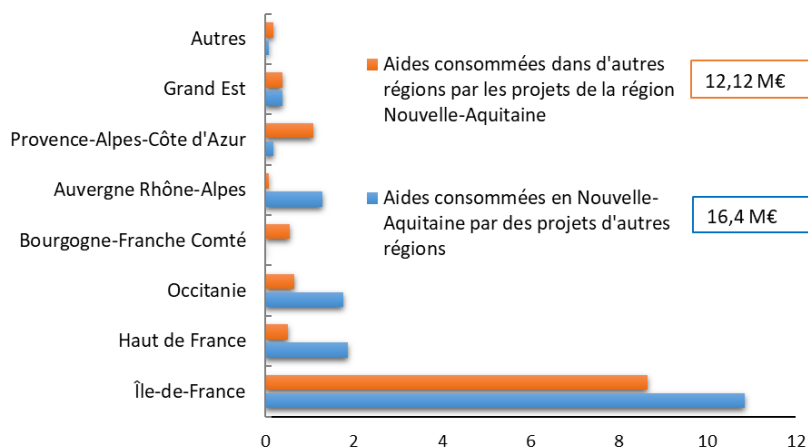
Autres
Grand Est
Provence-Alpes-Côte d'Azur
Auvergne Rhône-Alpes
Bourgogne-Franche Comté
Occitanie
Haut de France
Île-de-France

Aides consommées dans d'autres régions par les projets de la région Nouvelle-Aquitaine

12,12 M€

Aides consommées en Nouvelle-Aquitaine par des projets d'autres régions

16,4 M€

0 2 4 6 8 10 12